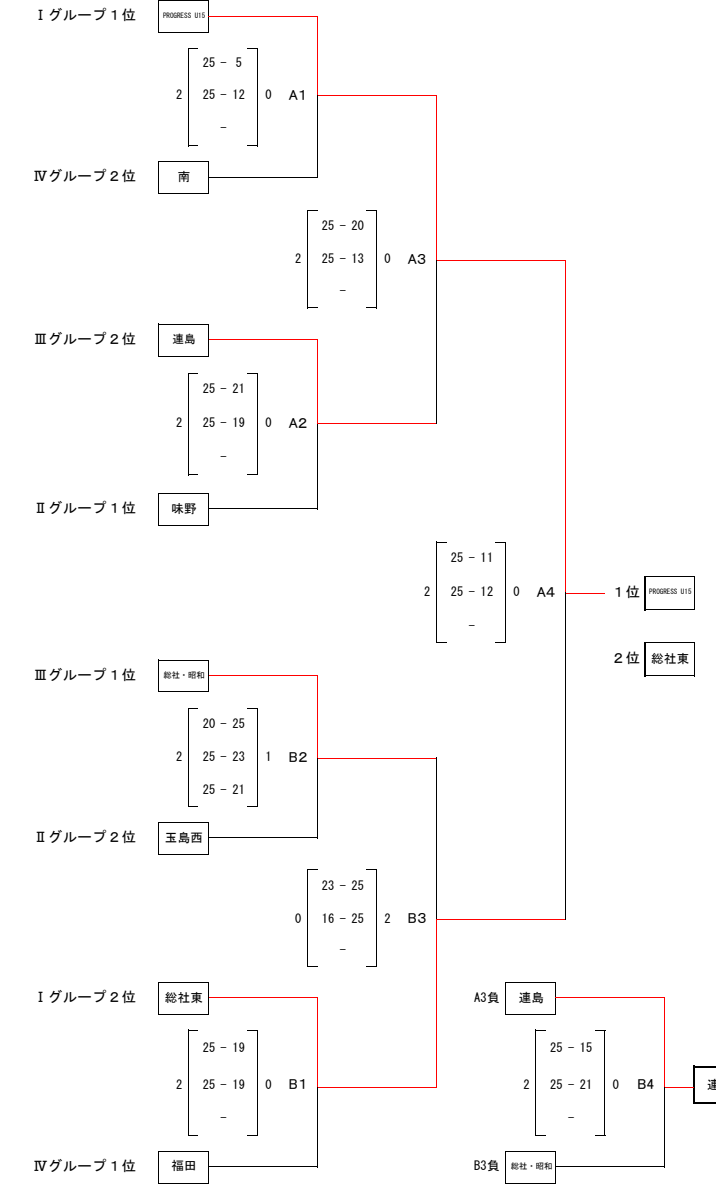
Ⅰグループ1位 PROGRESS U15

2 25 - 5 25 - 12 - 0 A1

Ⅳグループ2位 南

2 25 - 20 25 - 13 - 0 A3

Ⅲグループ2位 連島

2 25 - 21 25 - 19 - 0 A2

Ⅱグループ1位 味野

2 25 - 11 25 - 12 - 0 A4

1位 PROGRESS U15

2位 総社東

Ⅲグループ1位 総社・昭和

2 20 - 25 25 - 23 25 - 21 1 B2

Ⅱグループ2位 玉島西

0 23 - 25 16 - 25 - 2 B3

Ⅰグループ2位 総社東

2 25 - 19 25 - 19 - 0 B1

Ⅳグループ1位 福田

A3負 連島

2 25 - 15 25 - 21 - 0 B4

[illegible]

B3負 総社・昭和